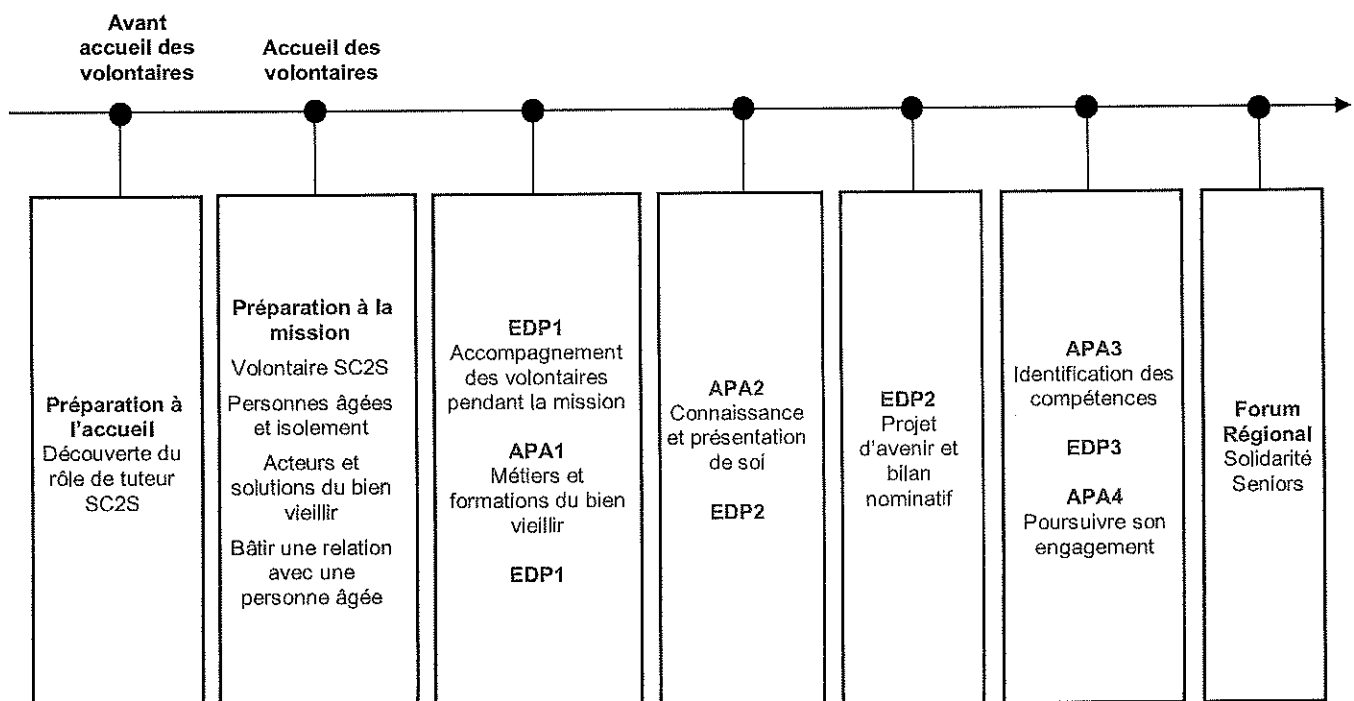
Avant accueil des volontaires

Accueil des volontaires

Préparation à l'accueil
Découverte du rôle de tuteur SC2S

Préparation à la mission
Volontaire SC2S
Personnes âgées et isolement
Acteurs et solutions du bien vieillir
Bâtir une relation avec une personne âgée

EDP1
Accompagnement des volontaires pendant la mission
APA1
Métiers et formations du bien vieillir
EDP1

APA2
Connaissance et présentation de soi
EDP2

EDP2
Projet d'avenir et bilan nominatif

APA3
Identification des compétences
EDP3
APA4
Poursuivre son engagement

Forum Régional
Solidarité Seniors